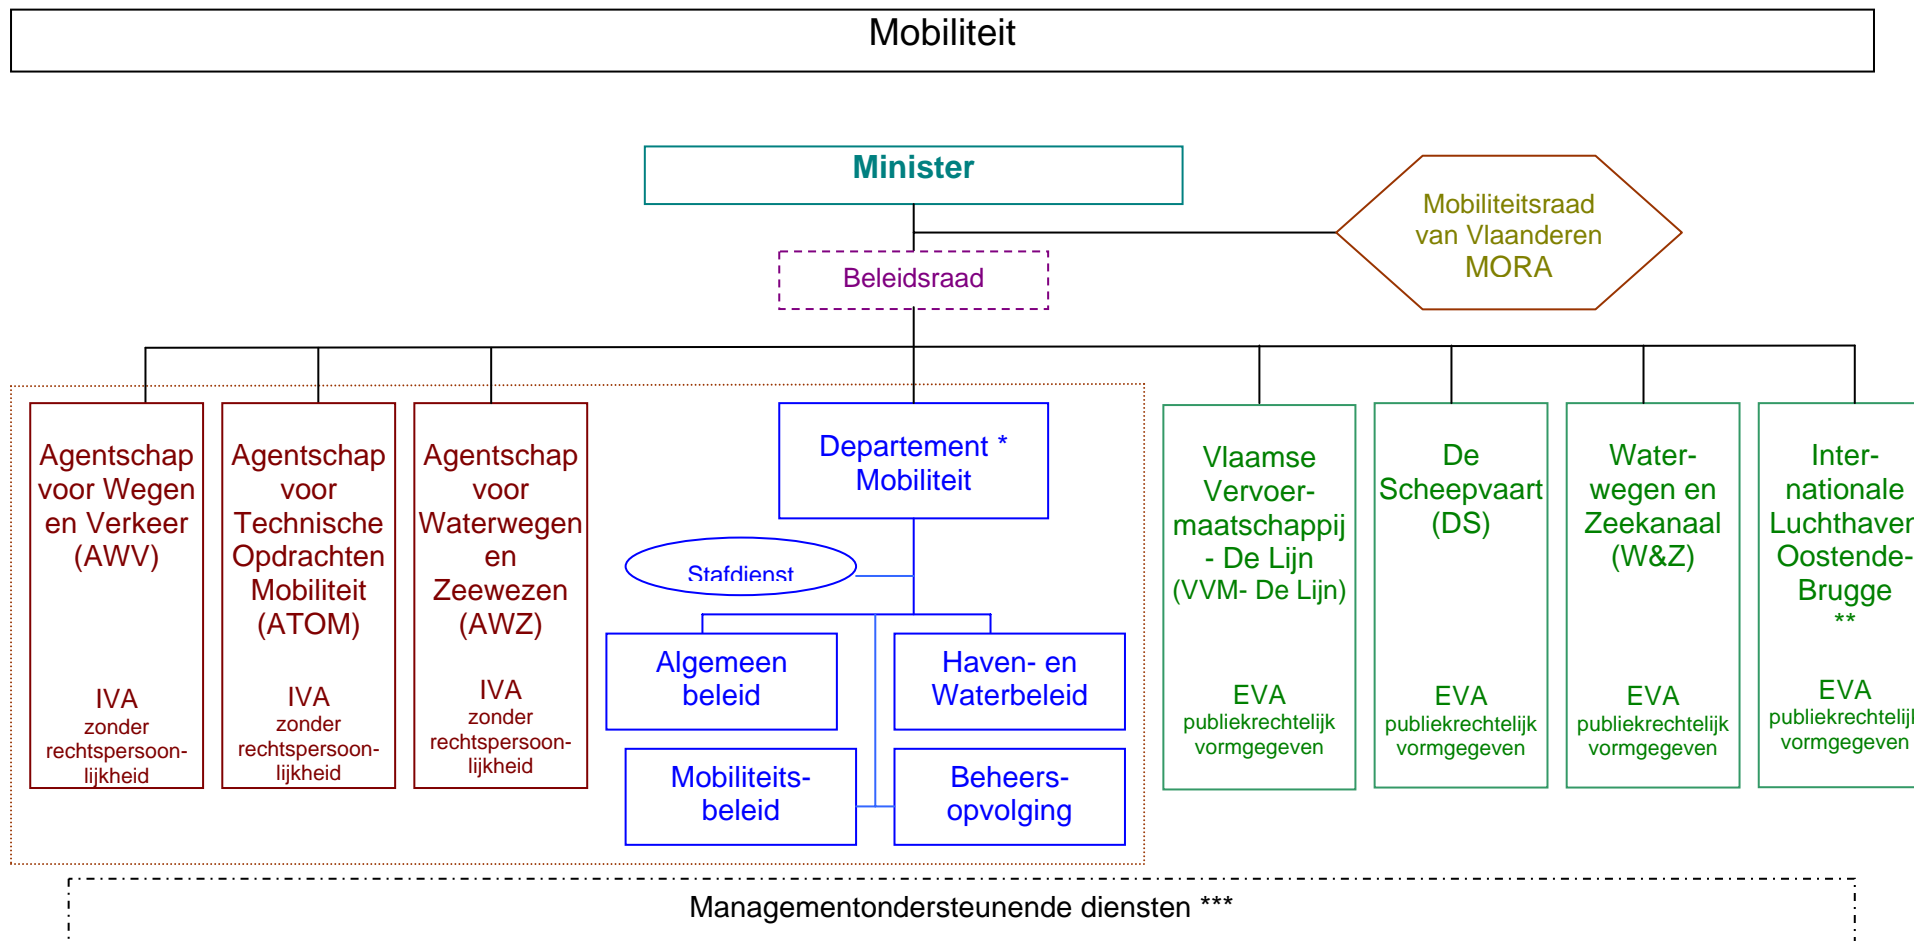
Mobiliteit

Minister

Mobiliteitsraad van Vlaanderen MORA

Beleidsraad

Agentschap voor Wegen en Verkeer (AWV)

IVA zonder rechtspersoonlijkheid

Agentschap voor Technische Opdrachten Mobiliteit (ATOM)

IVA zonder rechtspersoonlijkheid

Agentschap voor Waterwegen en Zeewezen (AWZ)

IVA zonder rechtspersoonlijkheid

Departement * Mobiliteit

Stafdienst

Algemeen beleid

Haven- en Waterbeleid

Mobiliteitsbeleid

Beheersopvolging

Vlaamse Vervoermaatschappij - De Lijn (VVM- De Lijn)

EVA publiekrechtelijk vormgegeven

De Scheepvaart (DS)

EVA publiekrechtelijk vormgegeven

Waterwegen en Zeekanaal (W&Z)

EVA publiekrechtelijk vormgegeven

Internationale Luchthaven Oostende-Brugge **

EVA publiekrechtelijk vormgegeven

Managementondersteunende diensten ***